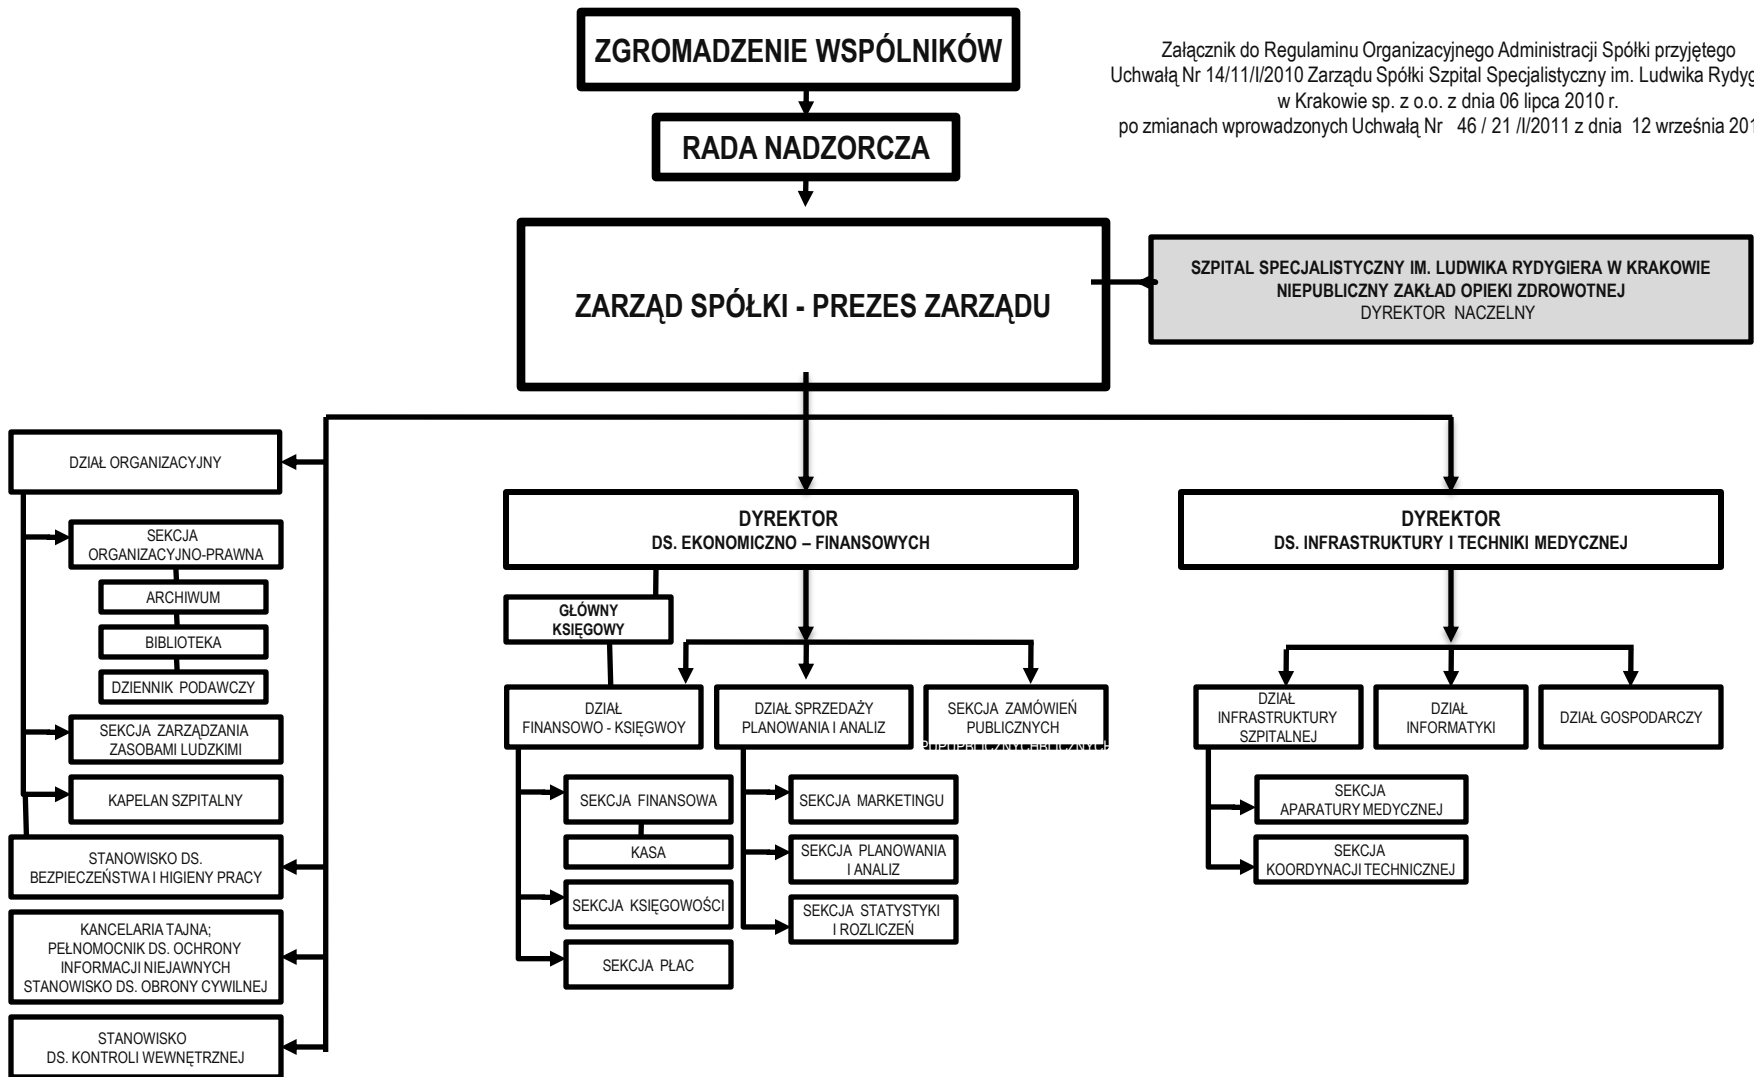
ZGROMADZENIE WSPÓLNIKÓW

Załącznik do Regulaminu Organizacyjnego Administracji Spółki przyjętego Uchwałą Nr 14/11/I/2010 Zarządu Spółki Szpital Specjalistyczny im. Ludwika Rydyg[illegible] w Krakowie sp. z o.o. z dnia 06 lipca 2010 r. po zmianach wprowadzonych Uchwałą Nr 46 / 21 /I/2011 z dnia 12 września 201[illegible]

RADA NADZORCZA

ZARZĄD SPÓŁKI - PREZES ZARZĄDU

SZPITAL SPECJALISTYCZNY IM. LUDWIKA RYDYGIERA W KRAKOWIE
NIEPUBLICZNY ZAKŁAD OPIEKI ZDROWOTNEJ
DYREKTOR NACZELNY

DZIAŁ ORGANIZACYJNY

SEKCJA ORGANIZACYJNO-PRAWNA

ARCHIWUM

BIBLIOTEKA

DZIENNIK PODAWCZY

SEKCJA ZARZĄDZANIA ZASOBAMI LUDZKIMI

KAPELAN SZPITALNY

STANOWISKO DS. BEZPIECZEŃSTWA I HIGIENY PRACY

KANCELARIA TAJNA; PEŁNOMOCNIK DS. OCHRONY INFORMACJI NIEJAWNYCH STANOWISKO DS. OBRONY CYWILNEJ

STANOWISKO DS. KONTROLI WEWNĘTRZNEJ

DYREKTOR
DS. EKONOMICZNO – FINANSOWYCH

GŁÓWNY KSIĘGOWY

DZIAŁ FINANSOWO - KSIĘGWOY

DZIAŁ SPRZEDAŻY PLANOWANIA I ANALIZ

SEKCJA ZAMÓWIEŃ PUBLICZNYCH

SEKCJA FINANSOWA

KASA

SEKCJA KSIĘGOWOŚCI

SEKCJA PŁAC

SEKCJA MARKETINGU

SEKCJA PLANOWANIA I ANALIZ

SEKCJA STATYSTYKI I ROZLICZEŃ

DYREKTOR
DS. INFRASTRUKTURY I TECHNIKI MEDYCZNEJ

DZIAŁ INFRASTRUKTURY SZPITALNEJ

DZIAŁ INFORMATYKI

DZIAŁ GOSPODARCZY

SEKCJA APARATURY MEDYCZNEJ

SEKCJA KOORDYNACJI TECHNICZNEJ